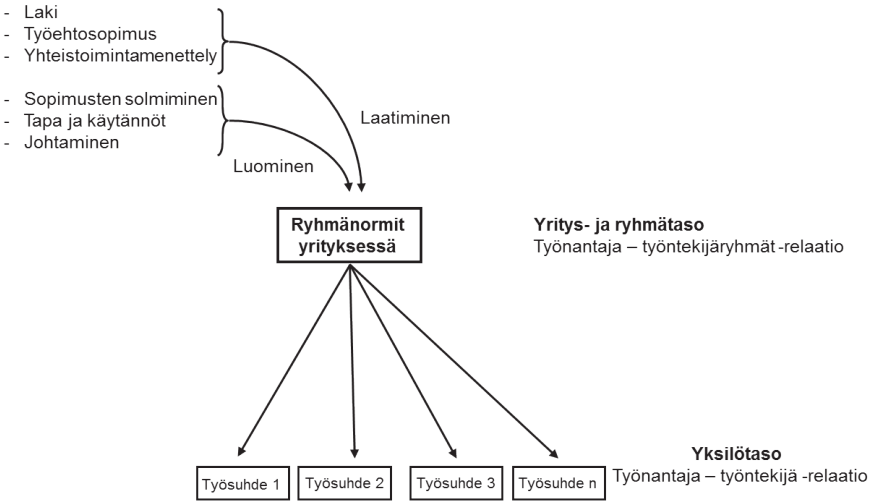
- Laki
- Työehtosopimus
- Yhteistoimintamenettely

- Sopimusten solmiminen
- Tapa ja käytännöt
- Johtaminen

Laatiminen

Luominen

Ryhmänormit yrityksessä

**Yritys- ja ryhmätaso**
Työnantaja – työntekijäryhmät -relaatio

**Yksilötaso**
Työnantaja – työntekijä -relaatio

Työsuhde 1
Työsuhde 2
Työsuhde 3
Työsuhde n